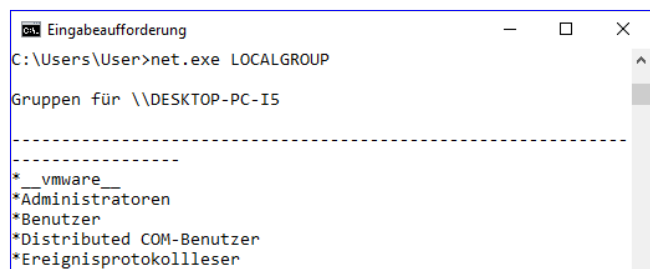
Eingabeaufforderung

C:\Users\User>net.exe LOCALGROUP

Gruppen für \\DESKTOP-PC-I5

-------------------------------------------------------------------------------

*__vmware__
*Administratoren
*Benutzer
*Distributed COM-Benutzer
*Ereignisprotokollleser